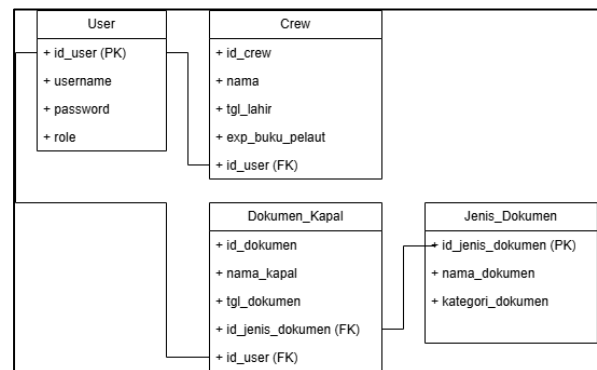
User

+ id_user (PK)
+ username
+ password
+ role

Crew

+ id_crew
+ nama
+ tgl_lahir
+ exp_buku_pelaut
+ id_user (FK)

Dokumen_Kapal

+ id_dokumen
+ nama_kapal
+ tgl_dokumen
+ id_jenis_dokumen (FK)
+ id_user (FK)

Jenis_Dokumen

+ id_jenis_dokumen (PK)
+ nama_dokumen
+ kategori_dokumen